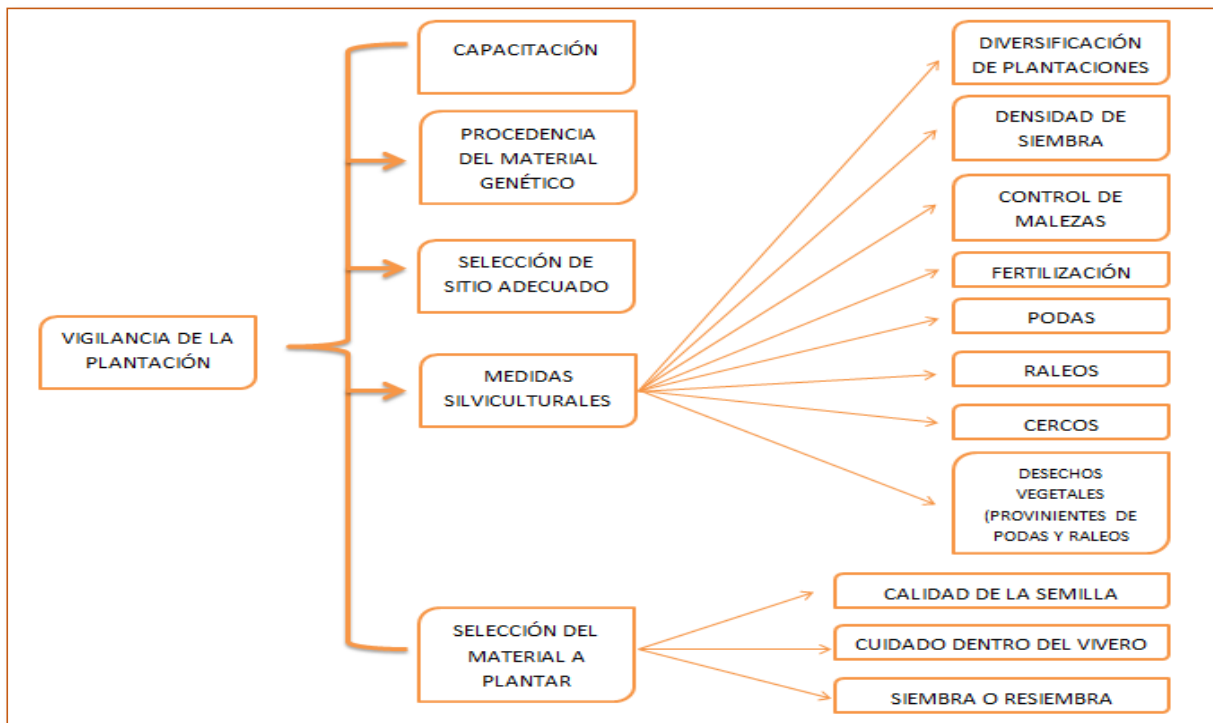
VIGILANCIA DE LA PLANTACIÓN

CAPACITACIÓN

PROCEDENCIA DEL MATERIAL GENÉTICO

SELECCIÓN DE SITIO ADECUADO

MEDIDAS SILVICULTURALES

DIVERSIFICACIÓN DE PLANTACIONES

DENSIDAD DE SIEMBRA

CONTROL DE MALEZAS

FERTILIZACIÓN

PODAS

RALEOS

CERCOS

DESECHOS VEGETALES (PROVINIENTES DE PODAS Y RALEOS

SELECCIÓN DEL MATERIAL A PLANTAR

CALIDAD DE LA SEMILLA

CUIDADO DENTRO DEL VIVERO

SIEMBRA O RESIEMBRA